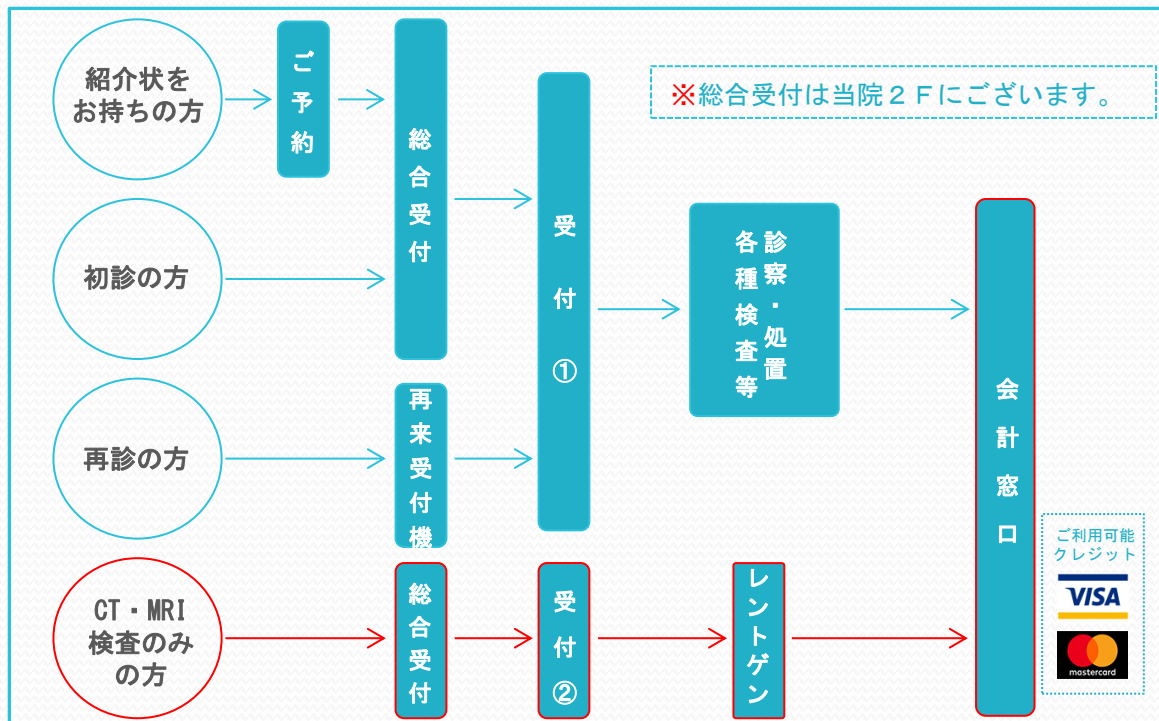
※総合受付は当院２Ｆにございます。

紹介状をお持ちの方

ご予約

総合受付

初診の方

再診の方

再来受付機

受付①

診察・処置
各種検査等

会計窓口

CT・MRI検査のみの方

総合受付

受付②

レントゲン

ご利用可能クレジット

VISA

mastercard